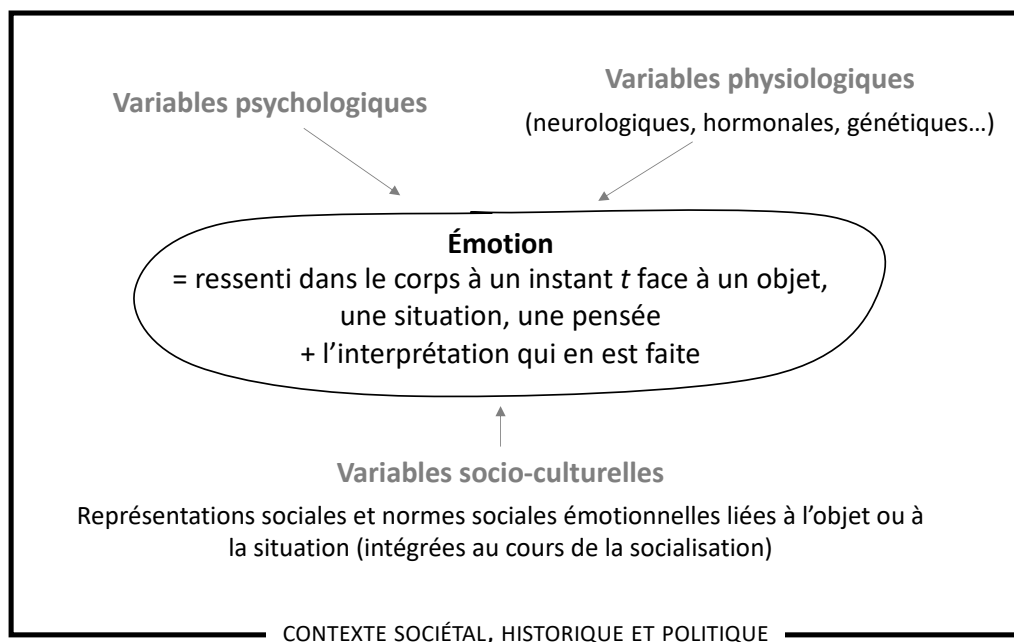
Variables psychologiques

Variables physiologiques

(neurologiques, hormonales, génétiques…)

**Émotion**

= ressenti dans le corps à un instant *t* face à un objet, une situation, une pensée

+ l'interprétation qui en est faite

Variables socio-culturelles

Représentations sociales et normes sociales émotionnelles liées à l'objet ou à la situation (intégrées au cours de la socialisation)

CONTEXTE SOCIÉTAL, HISTORIQUE ET POLITIQUE